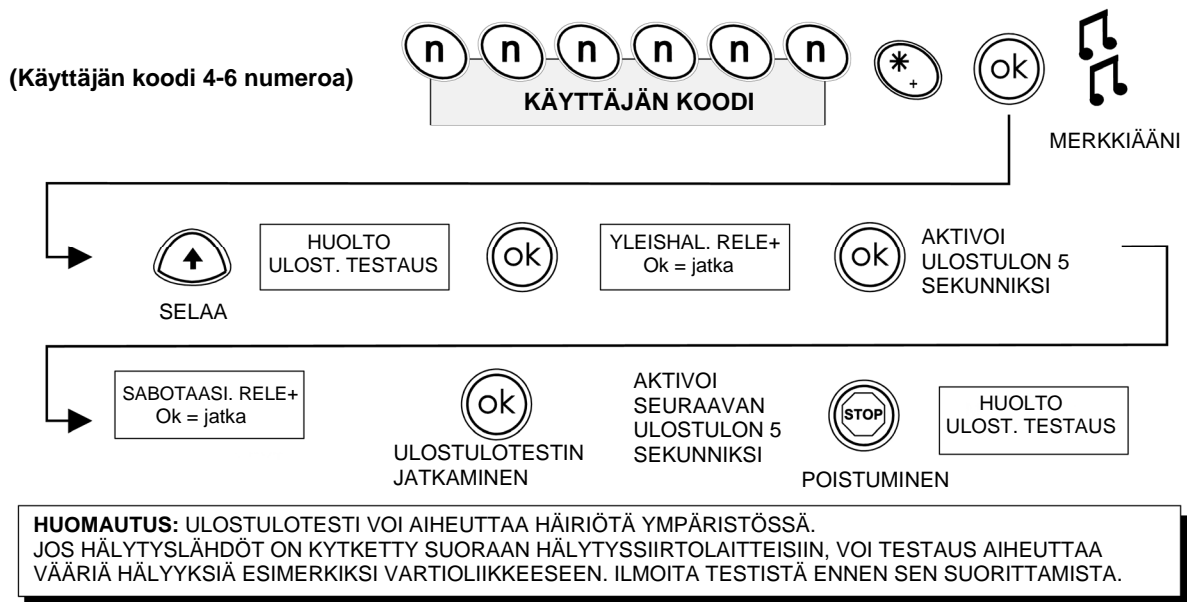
(Käyttäjän koodi 4-6 numeroa)

n n n n n n

KÄYTTÄJÄN KOODI

$*_{+}$

ok

MERKKIÄÄNI

SELAA

HUOLTO
ULOST. TESTAUS

ok

YLEISHAL. RELE+
Ok = jatka

ok

AKTIVOI ULOSTULON 5 SEKUNNIKSI

SABOTAASI. RELE+
Ok = jatka

ok

ULOSTULOTESTIN JATKAMINEN

AKTIVOI SEURAAVAN ULOSTULON 5 SEKUNNIKSI

STOP

POISTUMINEN

HUOLTO
ULOST. TESTAUS

HUOMAUTUS: ULOSTULOTESTI VOI AIHEUTTAA HÄIRIÖTÄ YMPÄRISTÖSSÄ.
JOS HÄLYTYSLÄHDÖT ON KYTKETTY SUORAAN HÄLYTYSSIIRTOLAITTEISIIN, VOI TESTAUS AIHEUTTAA VÄÄRIÄ HÄLYYKSIÄ ESIMERKIKSI VARTIOLIIKKEESEEN. ILMOITA TESTISTÄ ENNEN SEN SUORITTAMISTA.